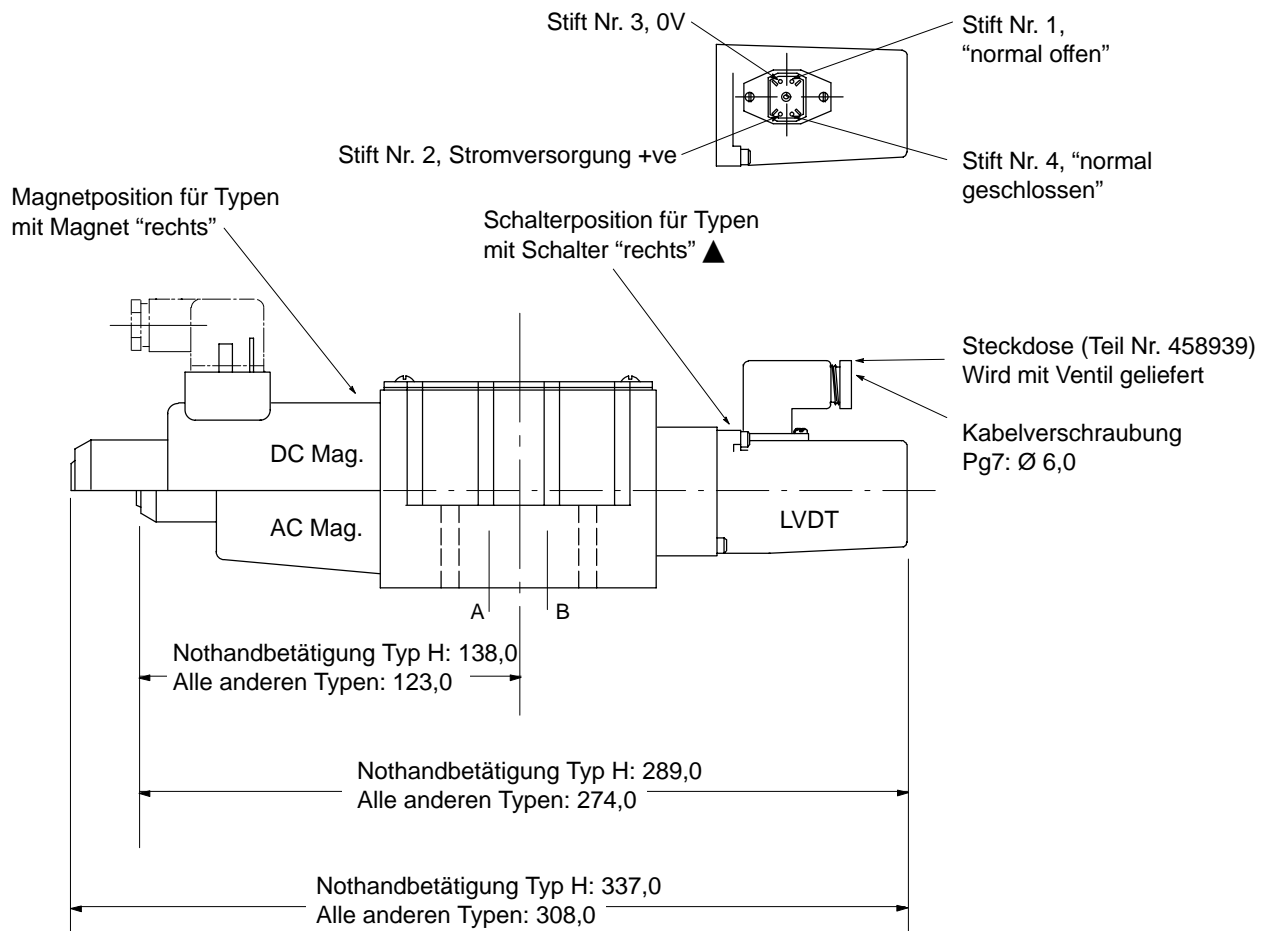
Stift Nr. 3, 0V

Stift Nr. 1, “normal offen”

Stift Nr. 2, Stromversorgung +ve

Stift Nr. 4, “normal geschlossen”

Magnetposition für Typen mit Magnet “rechts”

Schalterposition für Typen mit Schalter “rechts” ▲

Steckdose (Teil Nr. 458939) Wird mit Ventil geliefert

Kabelverschraubung Pg7: Ø 6,0

DC Mag.

AC Mag.

LVDT

A

B

Nothandbetätigung Typ H: 138,0
Alle anderen Typen: 123,0

Nothandbetätigung Typ H: 289,0
Alle anderen Typen: 274,0

Nothandbetätigung Typ H: 337,0
Alle anderen Typen: 308,0